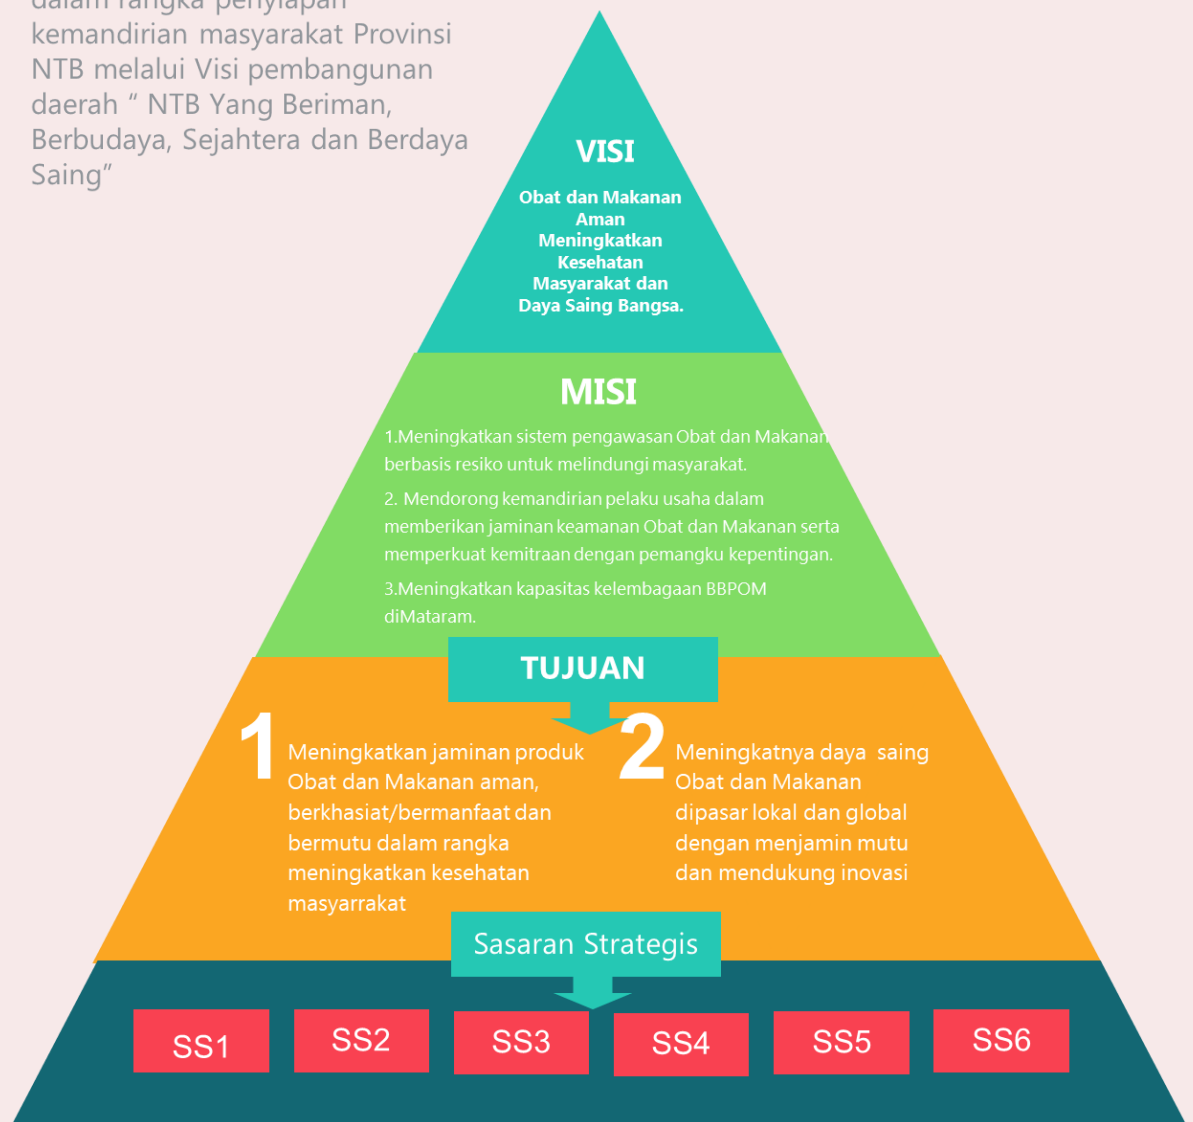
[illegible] kemandirian masyarakat Provinsi NTB melalui Visi pembangunan daerah “ NTB Yang Beriman, Berbudaya, Sejahtera dan Berdaya Saing”

VISI

Obat dan Makanan Aman Meningkatkan Kesehatan Masyarakat dan Daya Saing Bangsa.

MISI

1.Meningkatkan sistem pengawasan Obat dan Makanan berbasis resiko untuk melindungi masyarakat.

2. Mendorong kemandirian pelaku usaha dalam memberikan jaminan keamanan Obat dan Makanan serta memperkuat kemitraan dengan pemangku kepentingan.

3.Meningkatkan kapasitas kelembagaan BBPOM diMataram.

TUJUAN

1 Meningkatkan jaminan produk Obat dan Makanan aman, berkhasiat/bermanfaat dan bermutu dalam rangka meningkatkan kesehatan masyarrakat

2 Meningkatnya daya saing Obat dan Makanan dipasar lokal dan global dengan menjamin mutu dan mendukung inovasi

Sasaran Strategis

SS1 SS2 SS3 SS4 SS5 SS6